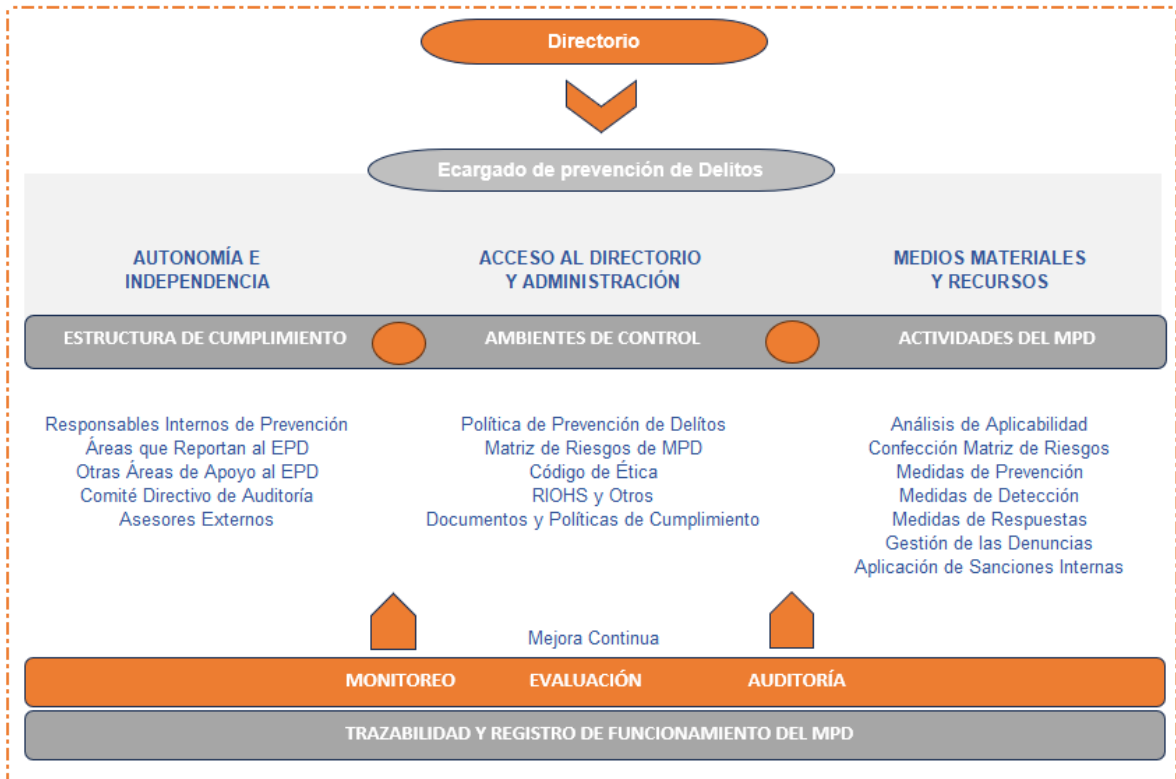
Directorio

Ecargado de prevención de Delitos

AUTONOMÍA E INDEPENDENCIA

ACCESO AL DIRECTORIO Y ADMINISTRACIÓN

MEDIOS MATERIALES Y RECURSOS

ESTRUCTURA DE CUMPLIMIENTO

AMBIENTES DE CONTROL

ACTIVIDADES DEL MPD

Responsables Internos de Prevención
Áreas que Reportan al EPD
Otras Áreas de Apoyo al EPD
Comité Directivo de Auditoría
Asesores Externos

Política de Prevención de Delitos
Matriz de Riesgos de MPD
Código de Ética
RIOHS y Otros
Documentos y Políticas de Cumplimiento

Análisis de Aplicabilidad
Confección Matriz de Riesgos
Medidas de Prevención
Medidas de Detección
Medidas de Respuestas
Gestión de las Denuncias
Aplicación de Sanciones Internas

Mejora Continua

MONITOREO EVALUACIÓN AUDITORÍA

TRAZABILIDAD Y REGISTRO DE FUNCIONAMIENTO DEL MPD